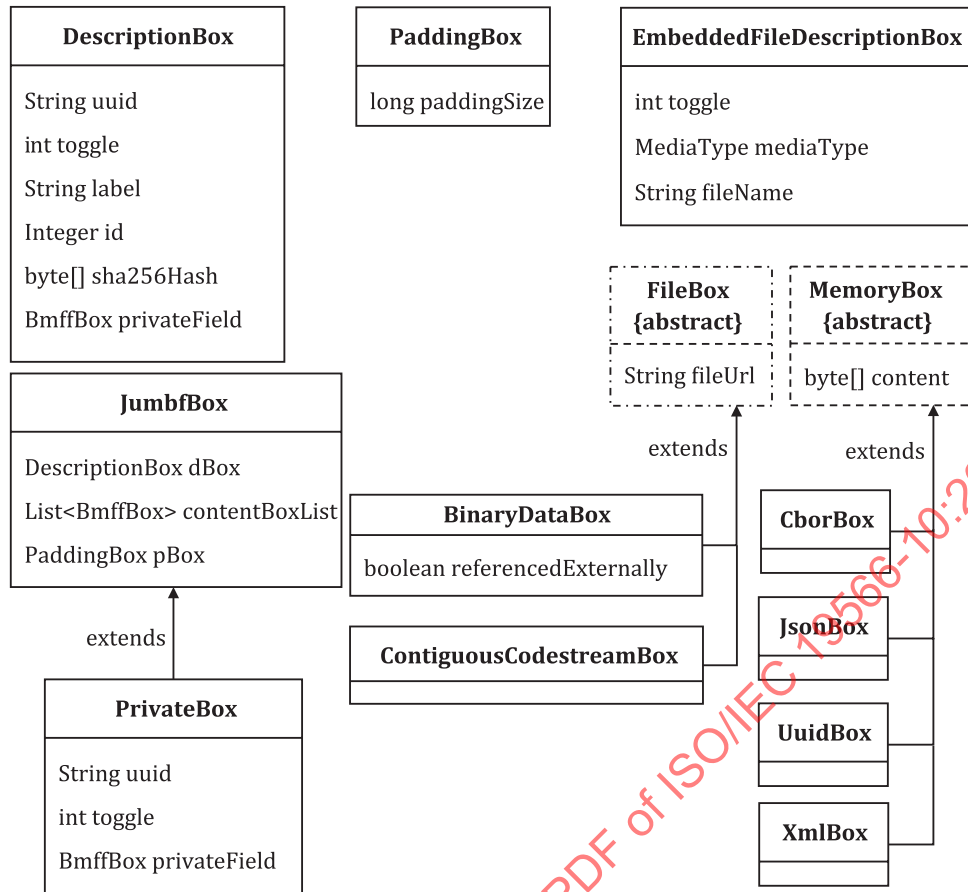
DescriptionBox

String uuid
int toggle
String label
Integer id
byte[] sha256Hash
BmffBox privateField

PaddingBox

long paddingSize

EmbeddedFileDescriptionBox

int toggle
MediaType mediaType
String fileName

FileBox
{abstract}

String fileUrl

MemoryBox
{abstract}

byte[] content

JumbfBox

DescriptionBox dBox
List<BmffBox> contentBoxList
PaddingBox pBox

extends

extends

extends

BinaryDataBox

boolean referencedExternally

ContiguousCodestreamBox

CborBox

JsonBox

UuidBox

XmlBox

PrivateBox

String uuid
int toggle
BmffBox privateField

PDF of ISO/IEC 19566-10:2